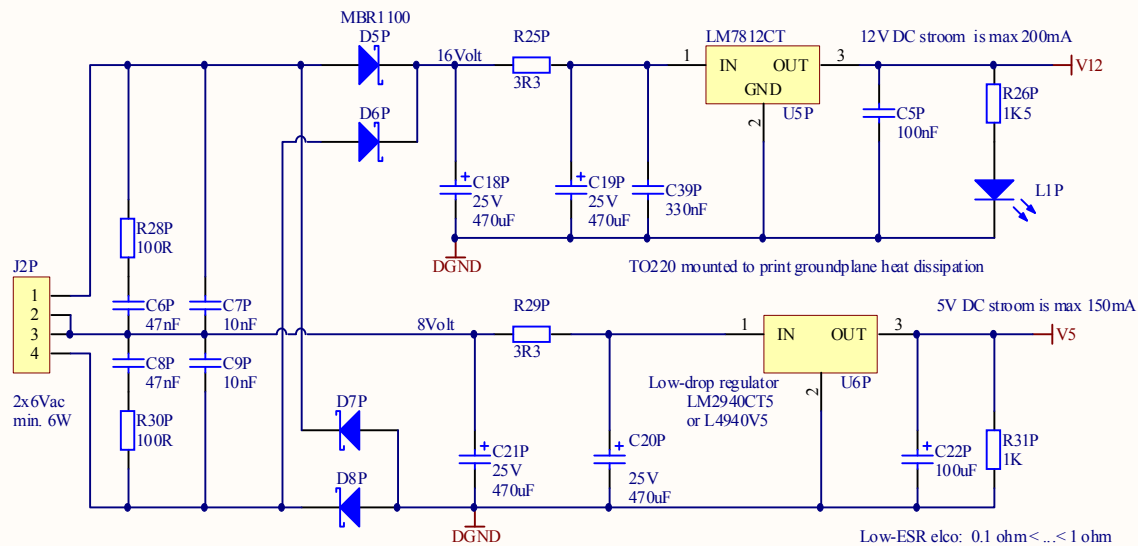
MBR1100
D5P
16Volt
R25P
3R3
LM7812CT
1
IN
OUT
3
GND
2
U5P
12V DC stroom is max 200mA
V12
R26P
1K5
C5P
100nF
L1P
D6P
C18P
25V
470uF
C19P
25V
470uF
C39P
330nF
DGND
TO220 mounted to print groundplane heat dissipation
J2P
1
2
3
4
2x6Vac
min. 6W
R28P
100R
C6P
47nF
C7P
10nF
C8P
47nF
C9P
10nF
R30P
100R
8Volt
R29P
3R3
1
IN
OUT
3
U6P
2
5V DC stroom is max 150mA
V5
Low-drop regulator
LM2940CT5
or L4940V5
D7P
D8P
C21P
25V
470uF
C20P
25V
470uF
DGND
C22P
100uF
R31P
1K
Low-ESR elco: 0.1 ohm < ...< 1 ohm